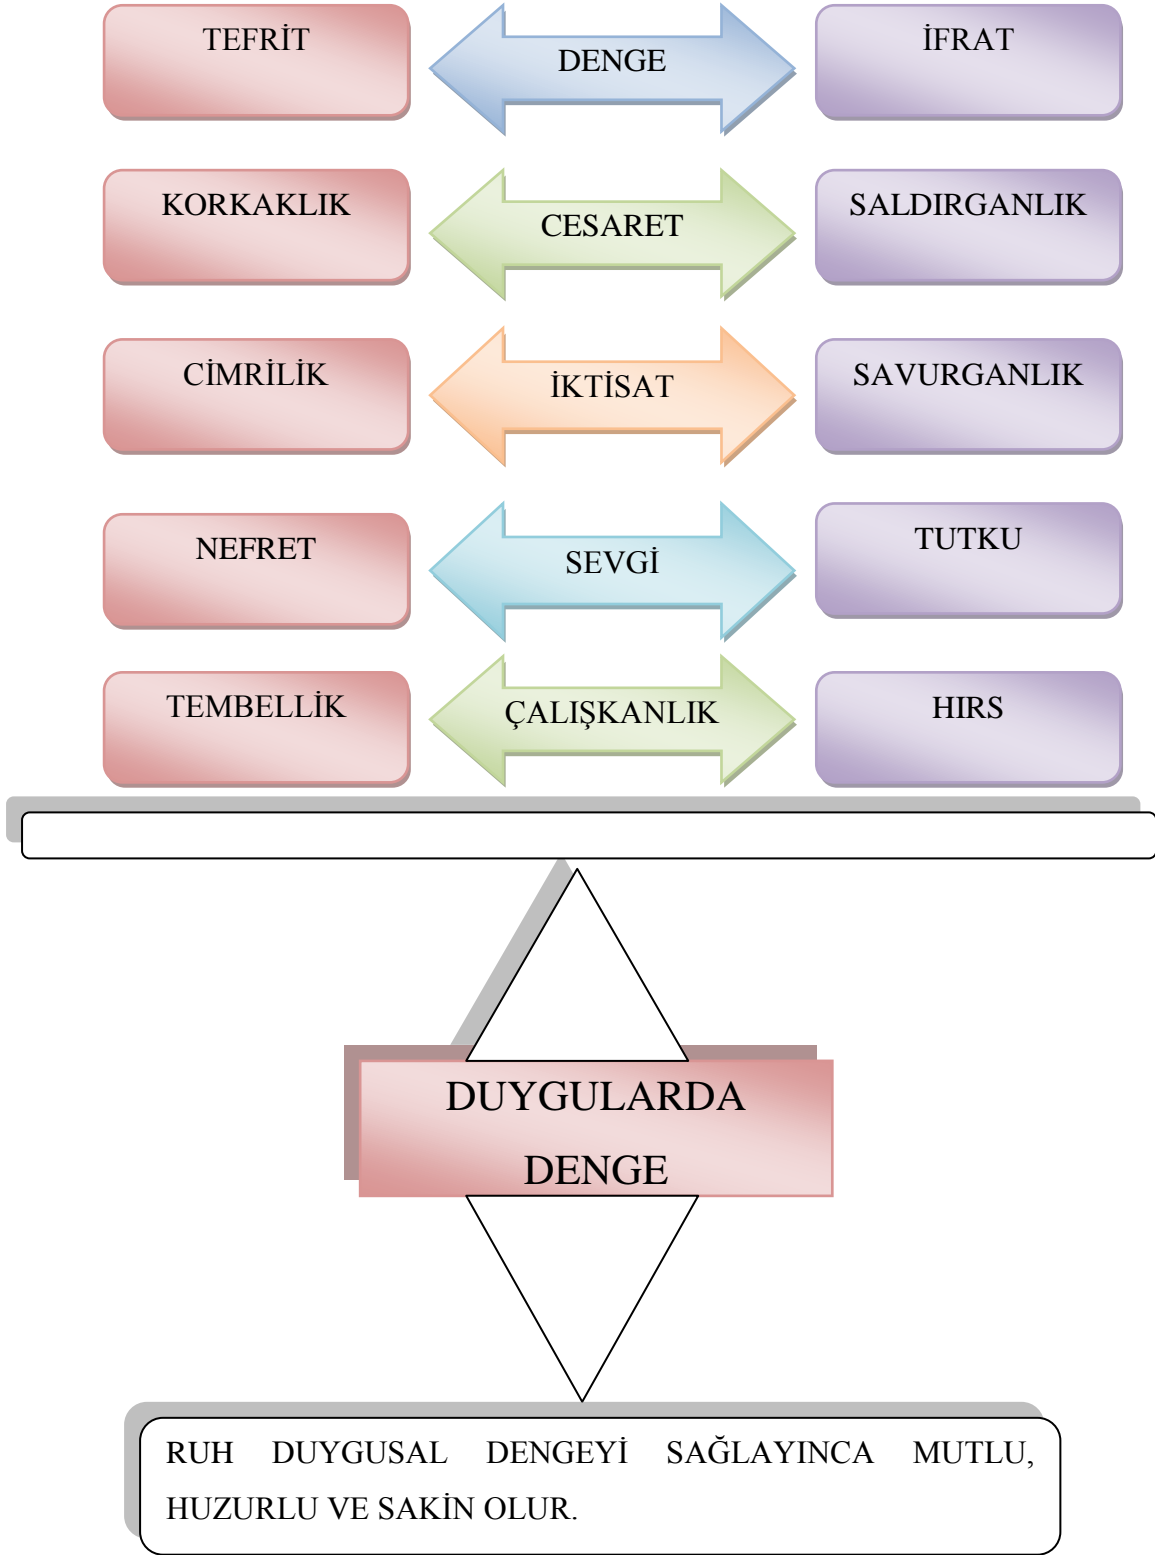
TEFRİT

DENGE

İFRAT

KORKAKLIK

CESARET

SALDIRGANLIK

CİMRİLİK

İKTİSAT

SAVURGANLIK

NEFRET

SEVGİ

TUTKU

TEMBELLİK

ÇALIŞKANLIK

HIRS

DUYGULARDA DENGE

RUH DUYGUSAL DENGEYİ SAĞLAYINCA MUTLU, HUZURLU VE SAKİN OLUR.